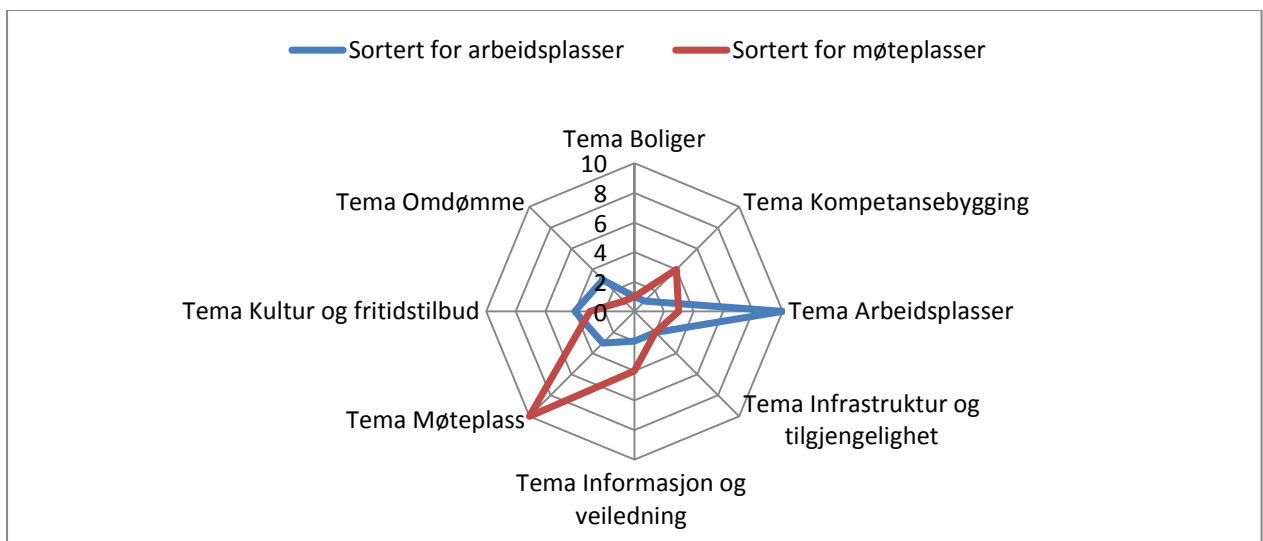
Sortert for arbeidsplasser Sortert for møteplasser

Tema Boliger
10
8
6
4
2
0
Tema Kompetansebygging
Tema Arbeidsplasser
Tema Infrastruktur og tilgjengelighet
Tema Informasjon og veiledning
Tema Møteplass
Tema Kultur og fritidstilbud
Tema Omdømme